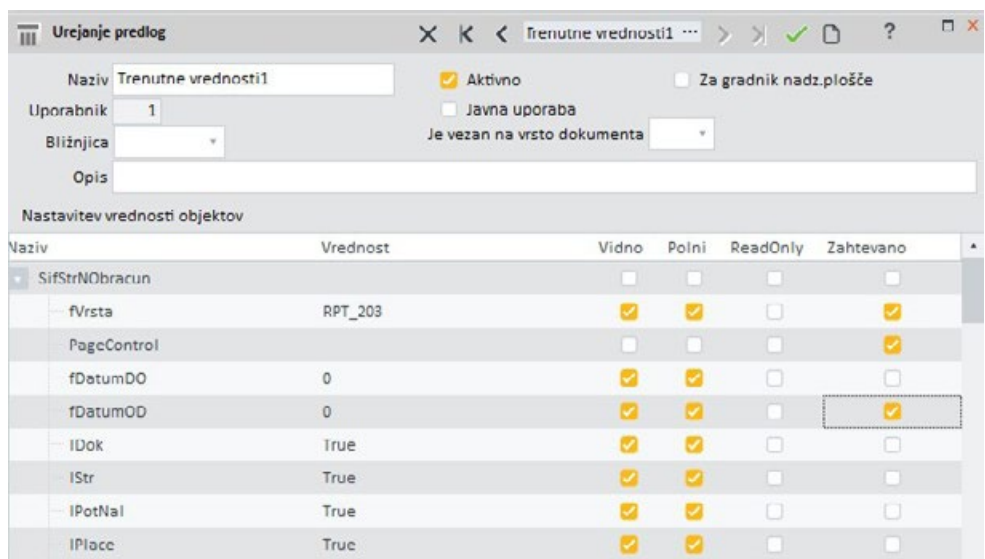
Urejanje predlog

Trenutne vrednosti1 ···

?

Naziv Trenutne vrednosti1

Aktivno

Za gradnik nadz.plošče

Uporabnik 1

Javna uporaba

Bližnjica

Je vezan na vrsto dokumenta

Opis

Nastavitev vrednosti objektov

| Naziv | Vrednost | Vidno | Polni | ReadOnly | Zahtevano |
|---|---|---|---|---|---|
| SifStrNObracun | | | | | |
| fVrsta | RPT_203 | | | | |
| PageControl | | | | | |
| fDatumDO | 0 | | | | |
| fDatumOD | 0 | | | | |
| lDok | True | | | | |
| lStr | True | | | | |
| lPotNal | True | | | | |
| lPlace | True | | | | |